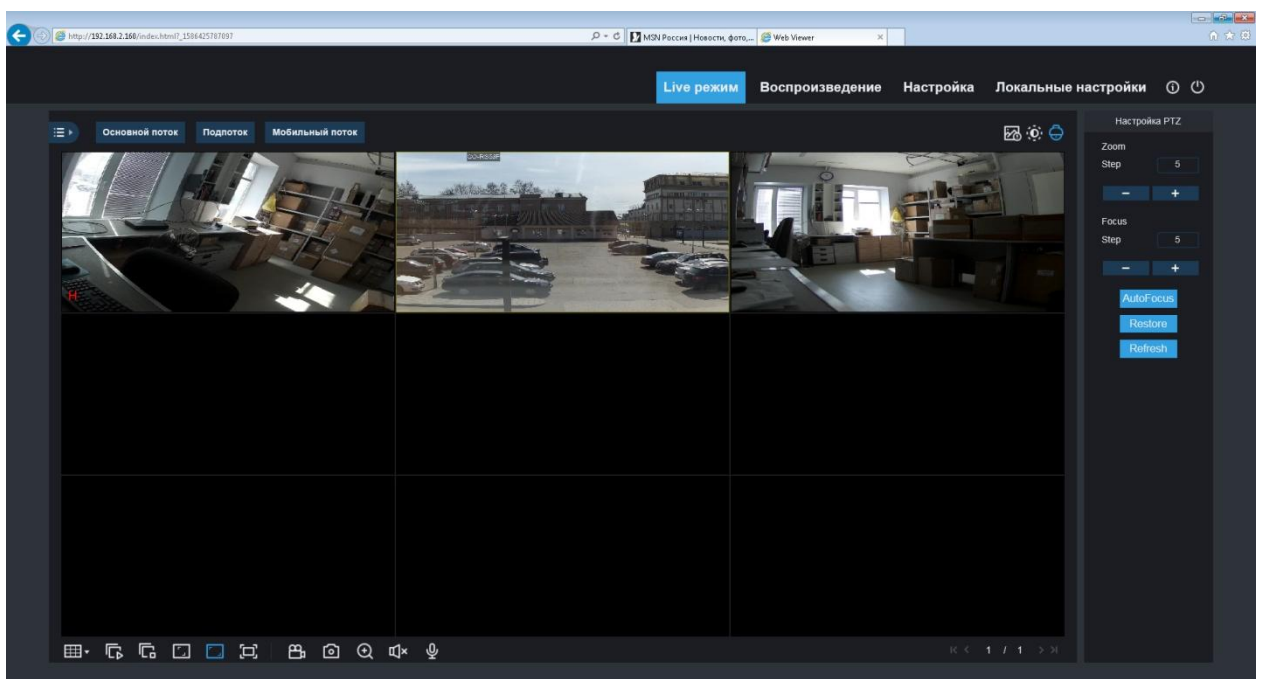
http://192.168.2.160/index.html?_1586425787097

MSN Россия | Новости, фото,...

Web Viewer

Live режим Воспроизведение Настройка Локальные настройки

Основной поток Подпоток Мобильный поток

Настройка PTZ

Zoom

Step 5

− +

Focus

Step 5

− +

AutoFocus

Restore

Refresh

H

1 / 1